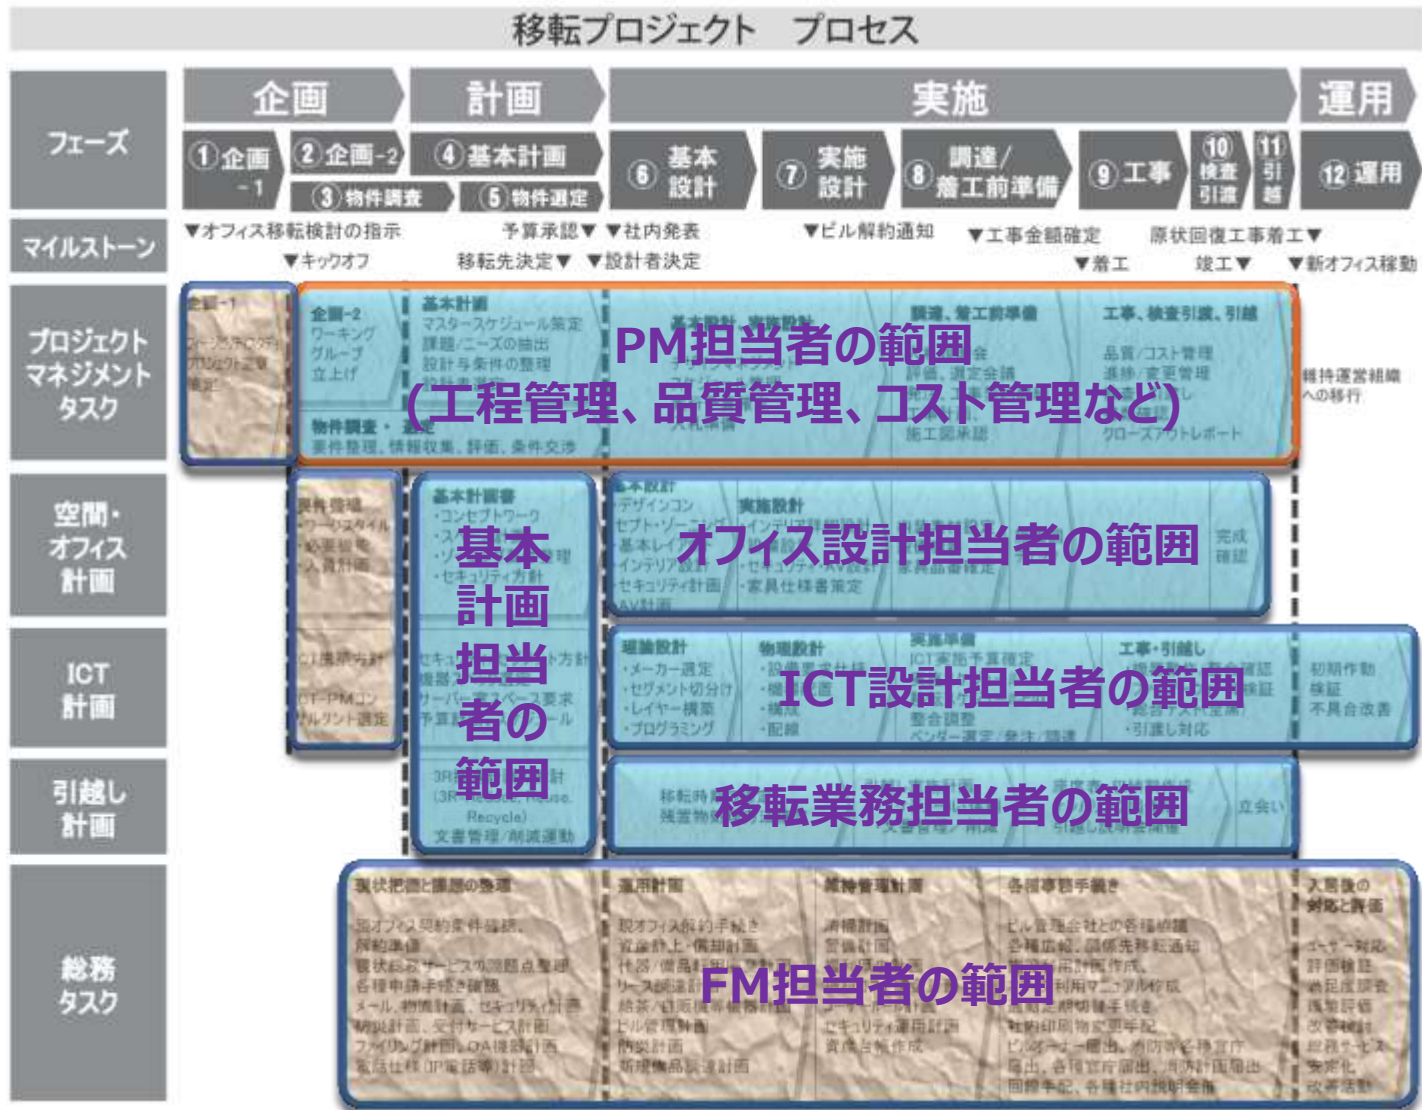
移転プロジェクト　プロセス

| フェーズ | 企画 | 計画 | 実施 | 運用 |
|---|---|---|---|---|
| | ①企画-1　②企画-2　③物件調査 | ④基本計画　⑤物件選定 | ⑥基本設計　⑦実施設計　⑧調達/着工前準備　⑨工事　⑩検査引渡　⑪引越 | ⑫運用 |

マイルストーン
▼オフィス移転検討の指示
▼キックオフ
予算承認▼
移転先決定▼
▼社内発表
▼設計者決定
▼ビル解約通知
▼工事金額確定
▼着工
原状回復工事着工▼
竣工▼
▼新オフィス稼動

プロジェクトマネジメントタスク
企画-1
企画-2 ワーキンググループ立上げ
基本計画 マスタースケジュール策定 課題/ニーズの抽出 設計与条件の整理
物件調査・選定 要件整理、情報収集、評価、条件交渉
基本設計・実施設計
調達、着工前準備
工事、検査引渡、引越
品質/コスト管理 進捗/変更管理
施工図承認
クローズアウトレポート
維持運営組織への移行
PM担当者の範囲
(工程管理、品質管理、コスト管理など)

空間・オフィス計画
調査整理 ・ワークスタイル ・必要規模 ・入居計画
基本計画書 ・コンセプトワーク ・セキュリティ方針
基本設計 デザインコンセプト・ゾーニング 基本レイアウト インテリア設計 セキュリティ計画 AV計画
実施設計 ・インテリア ・セキュリティ ・家具仕様書策定
完成確認
基本計画担当者の範囲
オフィス設計担当者の範囲

ICT計画
ICT提案方針
ICT-PMコンサルタント選定
セキュリティ方針
サーバースペース要求
予算
論理設計 ・メーカー選定 ・セグメント切分け ・レイヤー構築 ・プログラミング
物理設計 ・配線
実施準備 ICT実施予算確定 整合調整 ベンダー選定/発注/調達
工事・引越し ・引越し対応
初期作動検証 不具合改善
ICT設計担当者の範囲

引越し計画
3R (3R Reduce, Reuse, Recycle)
文書管理/削減運動
移転時 残置物
立会い
移転業務担当者の範囲

総務タスク
現状把握と課題の整理
運用計画
維持管理計画
各種事務手続き
入居後の対応と評価
FM担当者の範囲